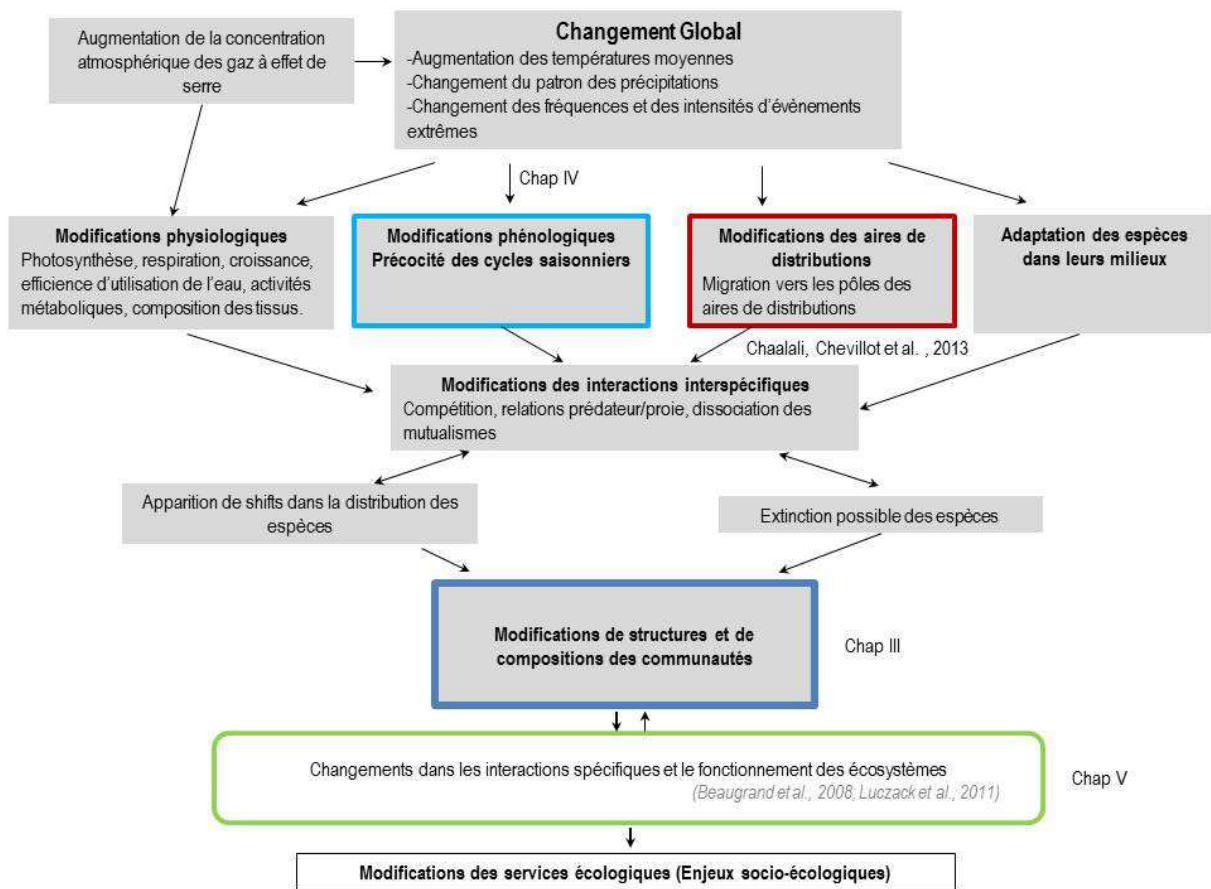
Augmentation de la concentration atmosphérique des gaz à effet de serre

**Changement Global**
-Augmentation des températures moyennes
-Changement du patron des précipitations
-Changement des fréquences et des intensités d'évènements extrêmes

Chap IV

**Modifications physiologiques**
Photosynthèse, respiration, croissance, efficience d'utilisation de l'eau, activités métaboliques, composition des tissus.

**Modifications phénologiques**
**Précocité des cycles saisonniers**

**Modifications des aires de distributions**
Migration vers les pôles des aires de distributions

**Adaptation des espèces dans leurs milieux**

Chaalali, Chevillot et al. , 2013

**Modifications des interactions interspécifiques**
Compétition, relations prédateur/proie, dissociation des mutualismes

Apparition de shifts dans la distribution des espèces

Extinction possible des espèces

**Modifications de structures et de compositions des communautés**

Chap III

Changements dans les interactions spécifiques et le fonctionnement des écosystèmes
(Beaugrand et al., 2008, Luczack et al., 2011)

Chap V

**Modifications des services écologiques (Enjeux socio-écologiques)**